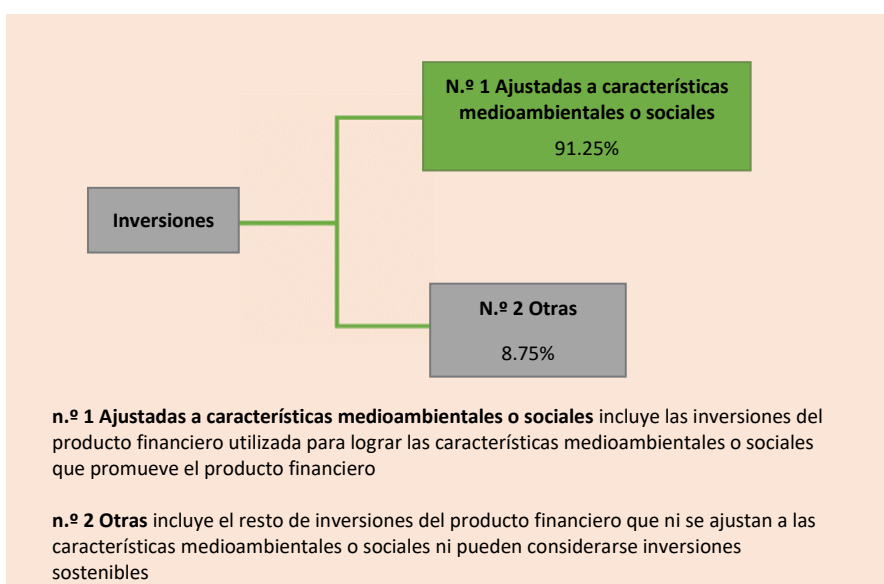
N.º 1 Ajustadas a características medioambientales o sociales
91.25%

Inversiones

N.º 2 Otras
8.75%

**n.º 1 Ajustadas a características medioambientales o sociales** incluye las inversiones del producto financiero utilizada para lograr las características medioambientales o sociales que promueve el producto financiero

**n.º 2 Otras** incluye el resto de inversiones del producto financiero que ni se ajustan a las características medioambientales o sociales ni pueden considerarse inversiones sostenibles